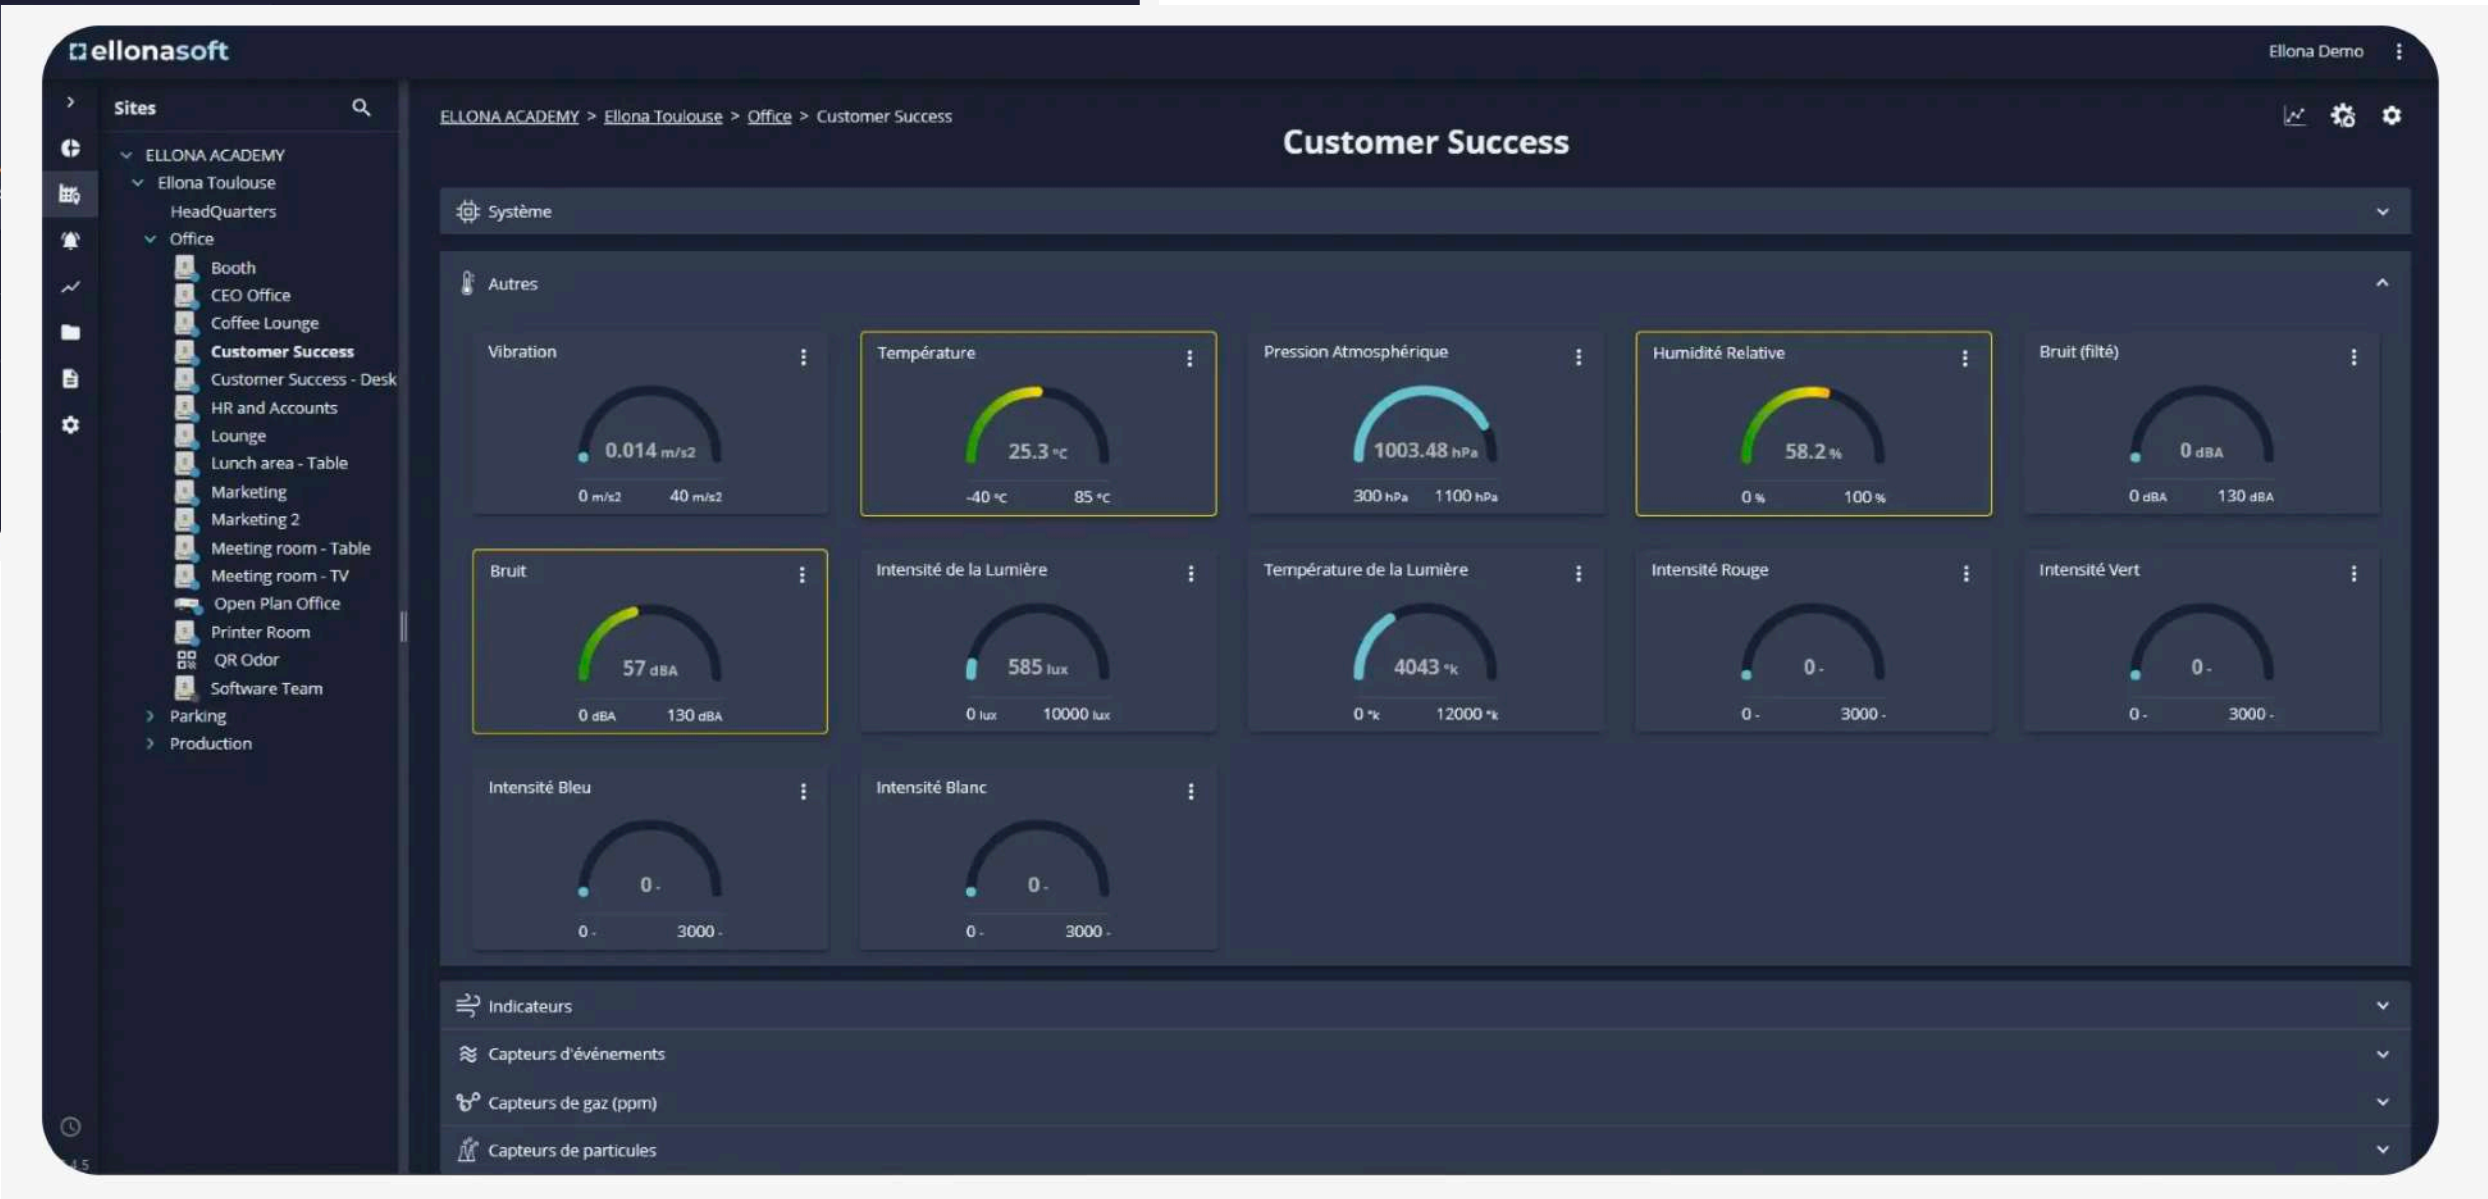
ellonasoft

Ellona Demo

Sites

ELLONA ACADEMY
Ellona Toulouse
HeadQuarters
Office
Booth
CEO Office
Coffee Lounge
Customer Success
Customer Success - Desk
HR and Accounts
Lounge
Lunch area - Table
Marketing
Marketing 2
Meeting room - Table
Meeting room - TV
Open Plan Office
Printer Room
QR Odor
Software Team
Parking
Production

ELLONA ACADEMY > Ellona Toulouse > Office > Customer Success

Customer Success

Système

Autres

Vibration
0.014 m/s2
0 m/s2 40 m/s2

Température
25.3 °C
-40 °C 85 °C

Pression Atmosphérique
1003.48 hPa
300 hPa 1100 hPa

Humidité Relative
58.2 %
0 % 100 %

Bruit (filté)
0 dBA
0 dBA 130 dBA

Bruit
57 dBA
0 dBA 130 dBA

Intensité de la Lumière
585 lux
0 lux 10000 lux

Température de la Lumière
4043 °K
0 °K 12000 °K

Intensité Rouge
0 -
0 - 3000 -

Intensité Vert
0 -
0 - 3000 -

Intensité Bleu
0 -
0 - 3000 -

Intensité Blanc
0 -
0 - 3000 -

Indicateurs

Capteurs d'événements

Capteurs de gaz (ppm)

Capteurs de particules